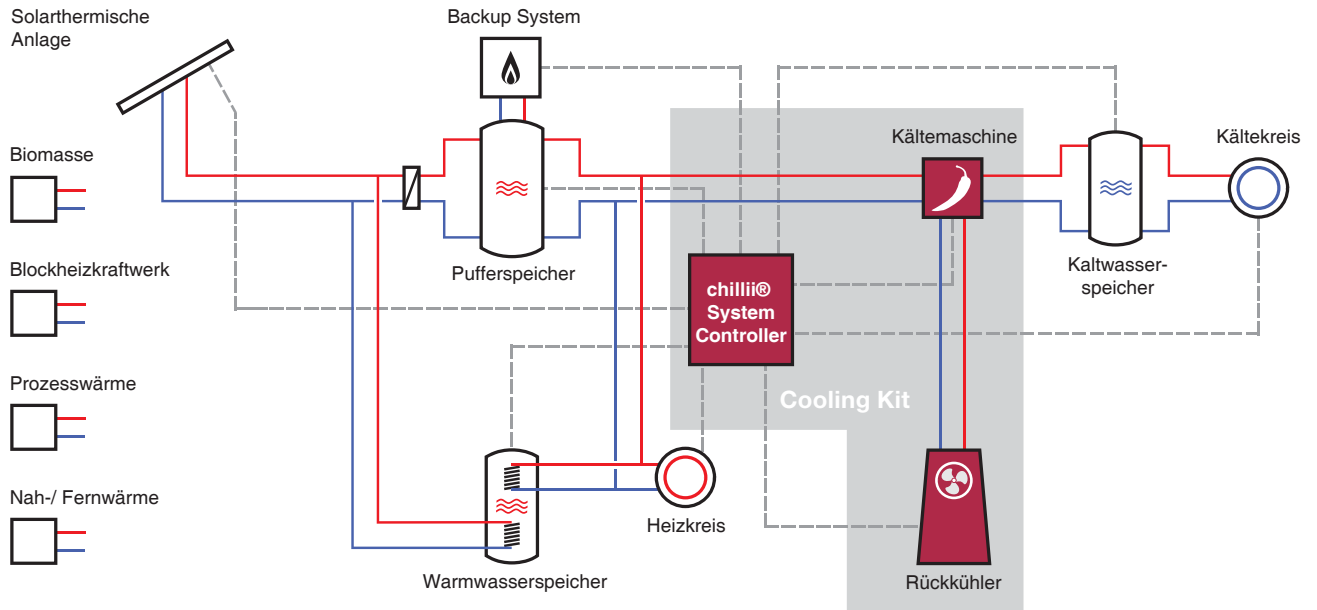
Solarthermische Anlage

Backup System

Biomasse

Blockheizkraftwerk

Prozesswärme

Nah-/ Fernwärme

Pufferspeicher

Kältemaschine

Kältekreis

Kaltwasserspeicher

chillii® System Controller

Cooling Kit

Heizkreis

Warmwasserspeicher

Rückkühler